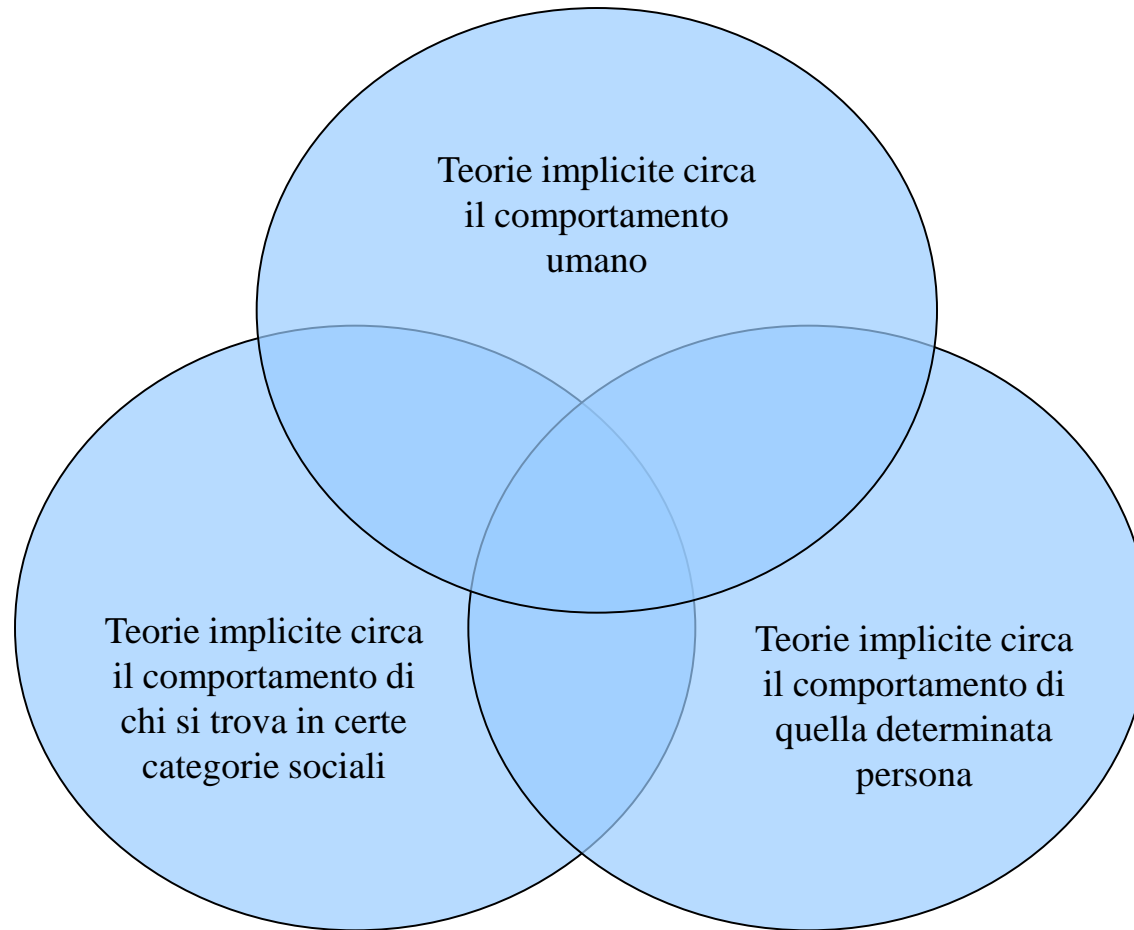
Teorie implicite circa il comportamento umano

Teorie implicite circa il comportamento di chi si trova in certe categorie sociali

Teorie implicite circa il comportamento di quella determinata persona